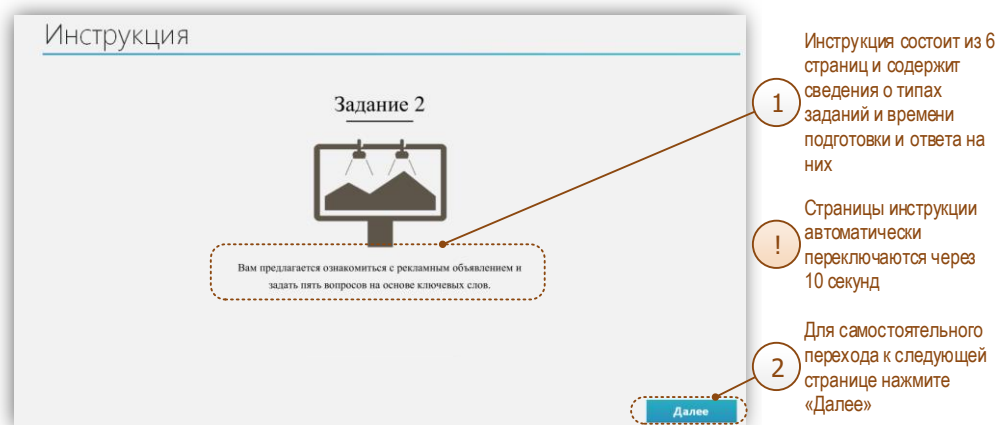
Инструкция

Задание 2

Вам предлагается ознакомиться с рекламным объявлением и задать пять вопросов на основе ключевых слов.

Далее

1

Инструкция состоит из 6 страниц и содержит сведения о типах заданий и времени подготовки и ответа на них

!

Страницы инструкции автоматически переключаются через 10 секунд

2

Для самостоятельного перехода к следующей странице нажмите «Далее»